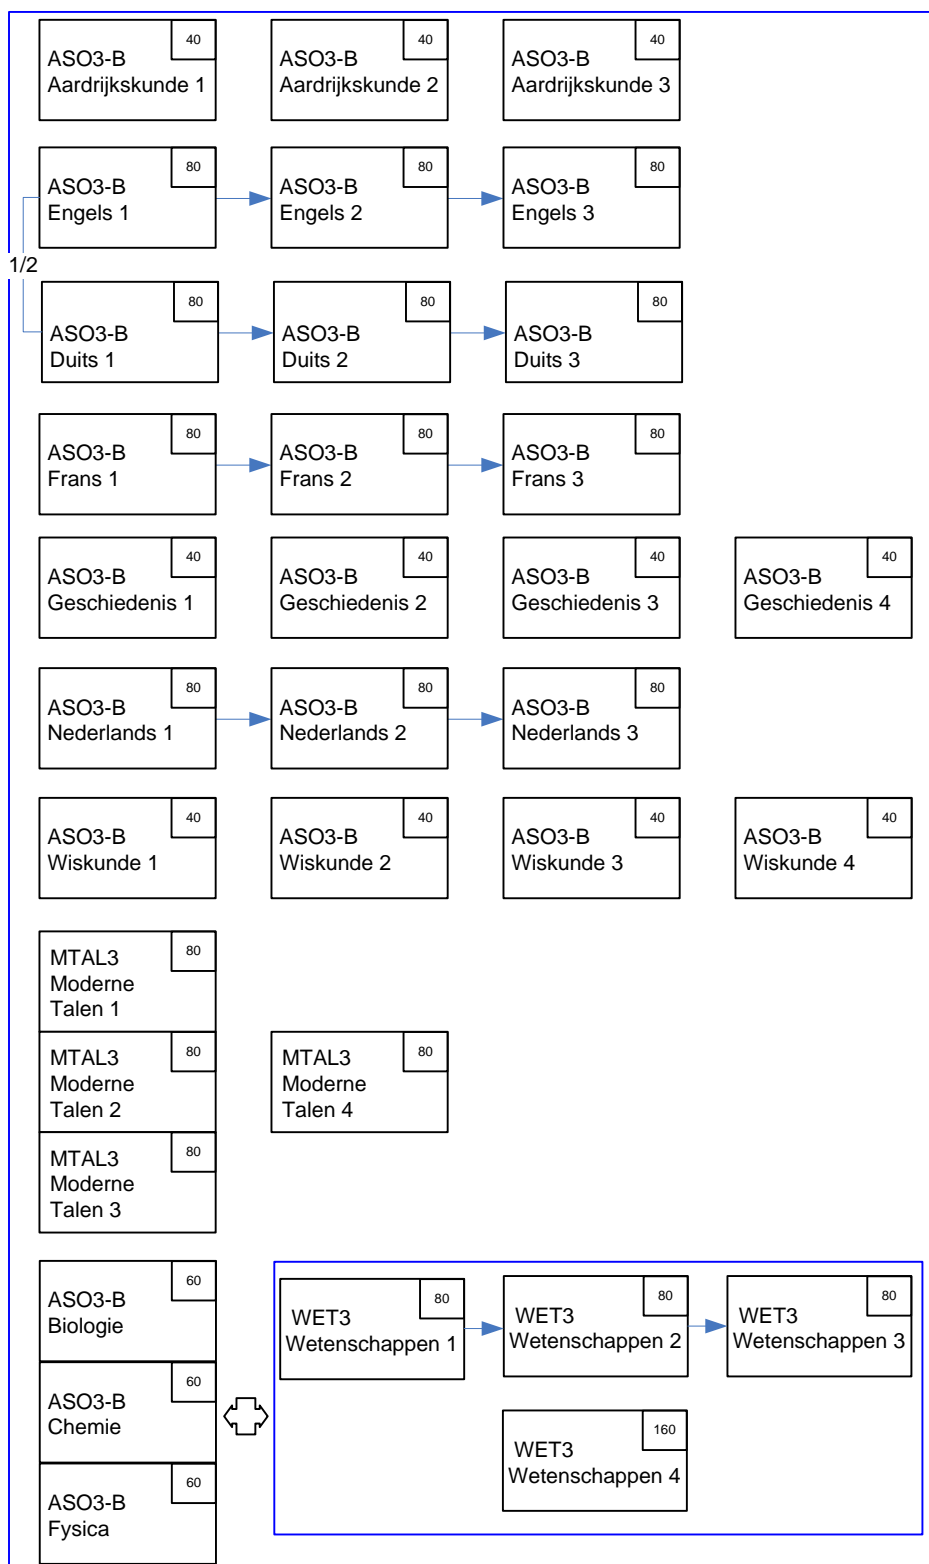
40
ASO3-B
Aardrijkskunde 1

40
ASO3-B
Aardrijkskunde 2

40
ASO3-B
Aardrijkskunde 3

80
ASO3-B
Engels 1

80
ASO3-B
Engels 2

80
ASO3-B
Engels 3

1/2

80
ASO3-B
Duits 1

80
ASO3-B
Duits 2

80
ASO3-B
Duits 3

80
ASO3-B
Frans 1

80
ASO3-B
Frans 2

80
ASO3-B
Frans 3

40
ASO3-B
Geschiedenis 1

40
ASO3-B
Geschiedenis 2

40
ASO3-B
Geschiedenis 3

40
ASO3-B
Geschiedenis 4

80
ASO3-B
Nederlands 1

80
ASO3-B
Nederlands 2

80
ASO3-B
Nederlands 3

40
ASO3-B
Wiskunde 1

40
ASO3-B
Wiskunde 2

40
ASO3-B
Wiskunde 3

40
ASO3-B
Wiskunde 4

80
MTAL3
Moderne
Talen 1

80
MTAL3
Moderne
Talen 2

80
MTAL3
Moderne
Talen 4

80
MTAL3
Moderne
Talen 3

60
ASO3-B
Biologie

60
ASO3-B
Chemie

60
ASO3-B
Fysica

80
WET3
Wetenschappen 1

80
WET3
Wetenschappen 2

80
WET3
Wetenschappen 3

160
WET3
Wetenschappen 4